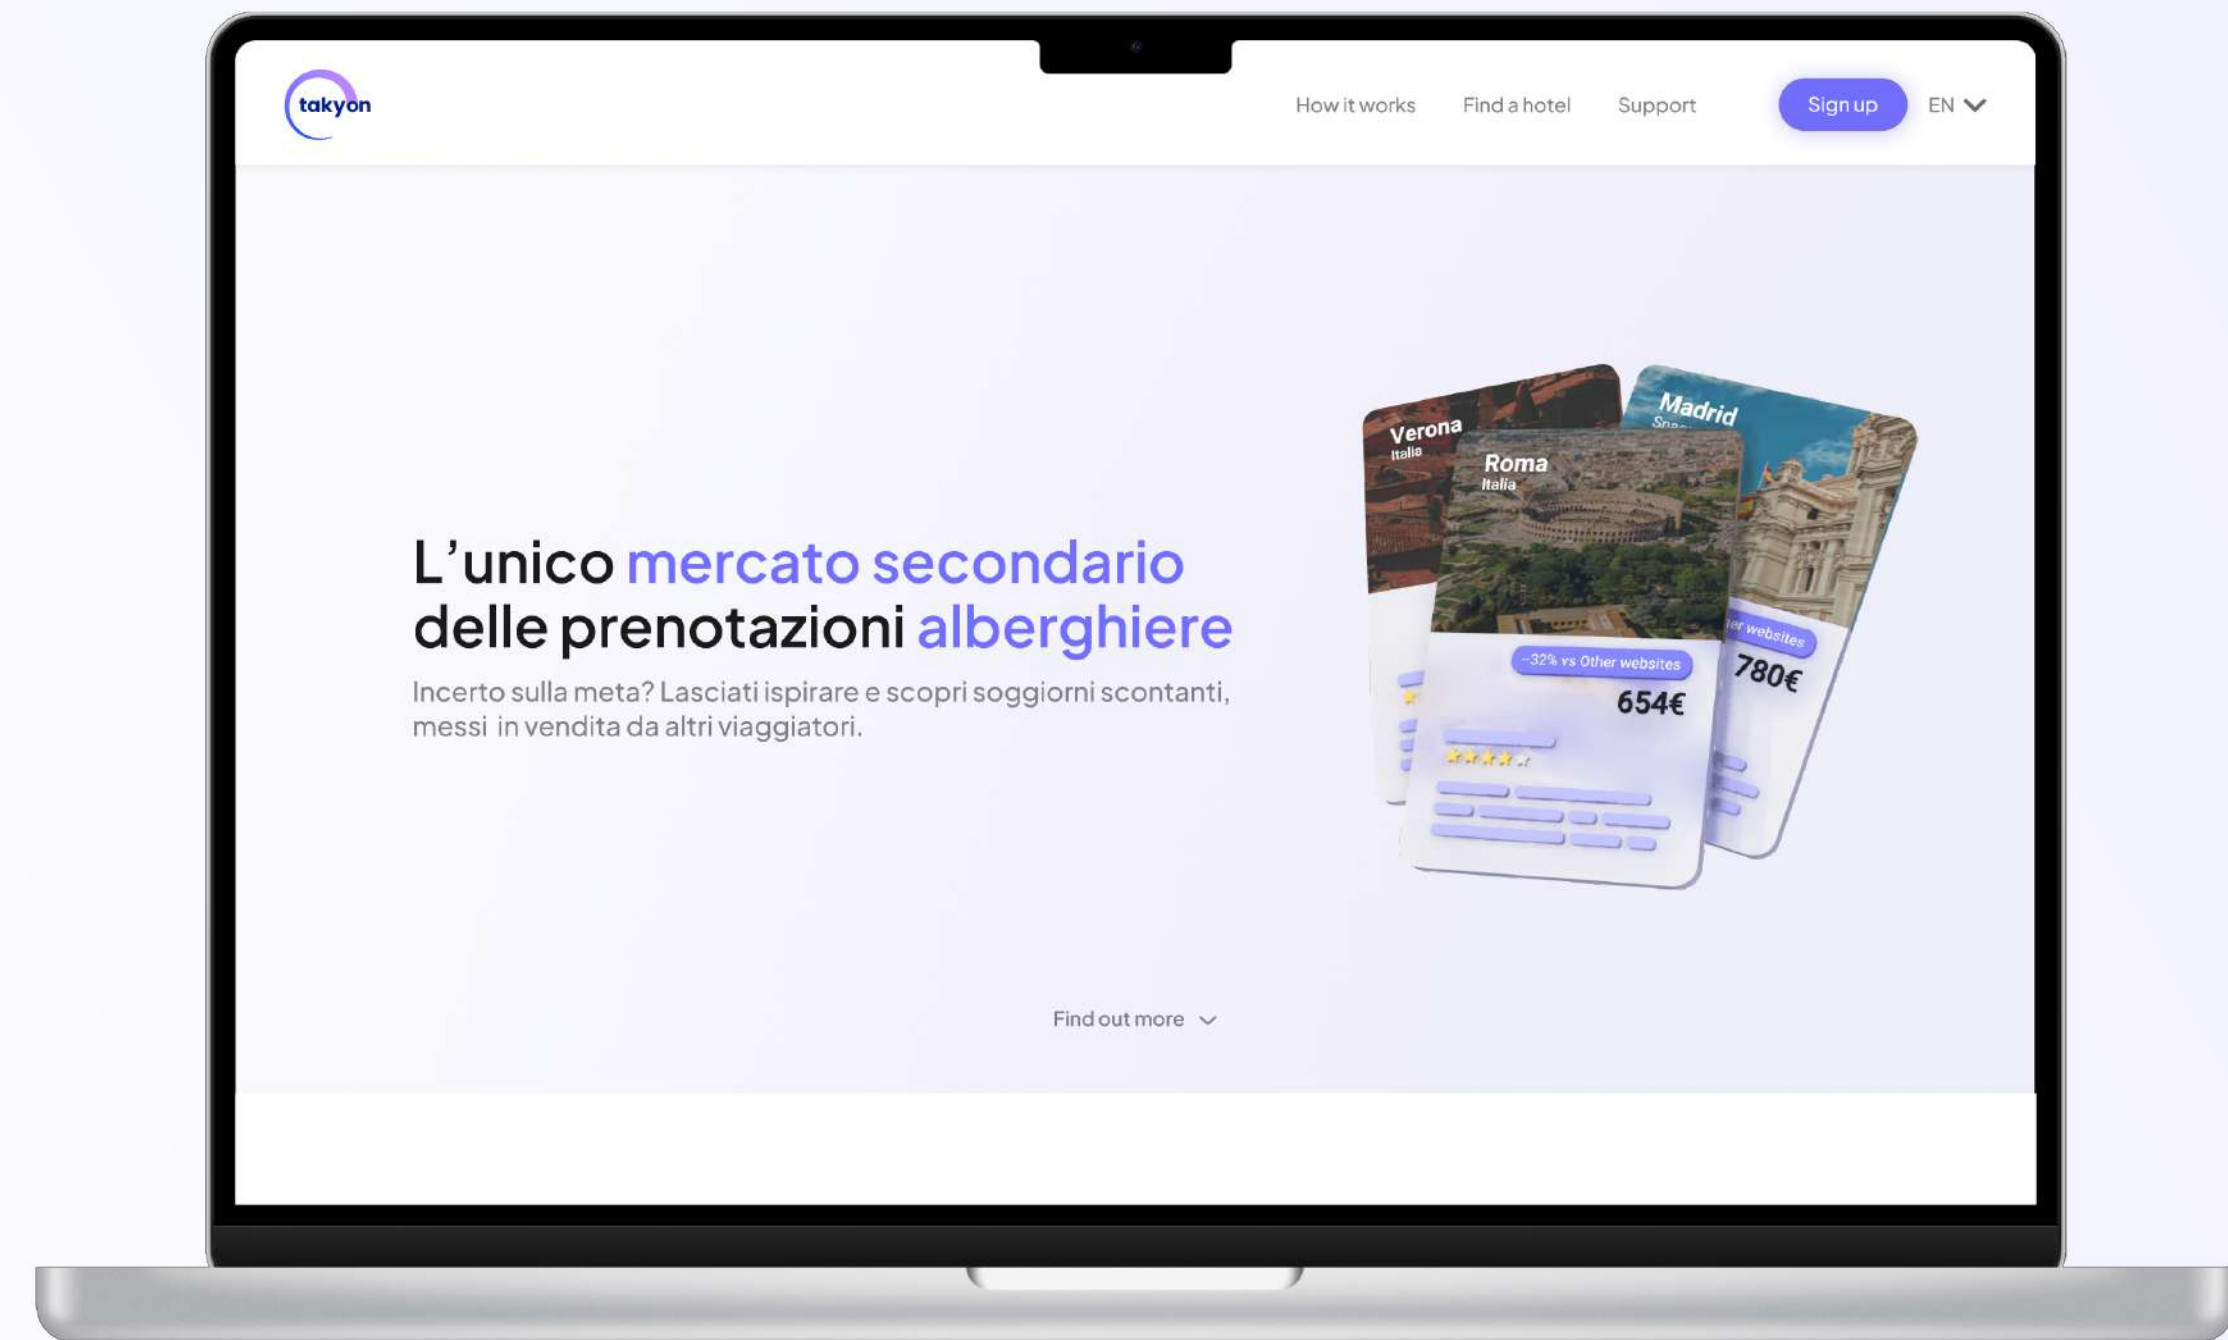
takyon

How it works Find a hotel Support Sign up EN

L’unico mercato secondario delle prenotazioni alberghiere

Incerto sulla meta? Lasciati ispirare e scopri soggiorni scontanti, messi in vendita da altri viaggiatori.

Verona
Italia

Madrid
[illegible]

Roma
Italia

-32% vs Other websites

654€

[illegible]er websites

780€

Find out more